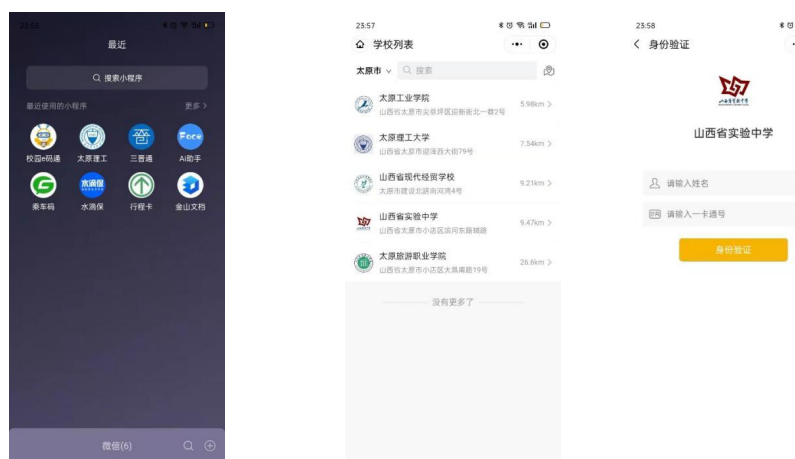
23:56

最近

搜索小程序

最近使用的小程序

更多 >

校园e码通

太原理工

三晋通

Ai助手

乘车码

水滴保

行程卡

金山文档

微信(6)

23:57

学校列表

太原市

搜索

太原工业学院
山西省太原市尖草坪区新兰路北一巷2号
5.98km >

太原理工大学
山西省太原市迎泽西大街79号
7.54km >

山西省现代经贸学校
太原市建设北路向阳湾4号
9.21km >

山西省实验中学
山西省太原市小店区滨河东路辅路
9.47km >

太原旅游职业学院
山西省太原市小店区大昌南路19号
26.6km >

没有更多了

23:58

身份验证

山西省实验中学

请输入姓名

请输入一卡通号

身份验证